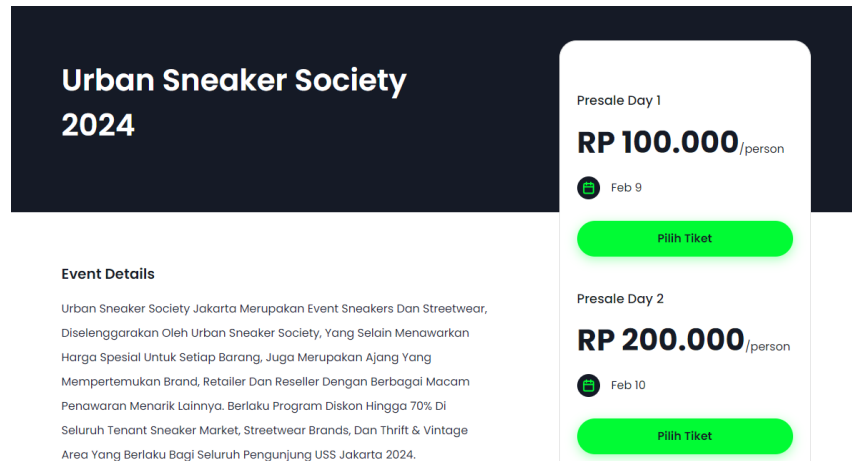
Urban Sneaker Society 2024

Event Details

Urban Sneaker Society Jakarta Merupakan Event Sneakers Dan Streetwear, Diselenggarakan Oleh Urban Sneaker Society, Yang Selain Menawarkan Harga Spesial Untuk Setiap Barang, Juga Merupakan Ajang Yang Mempertemukan Brand, Retailer Dan Reseller Dengan Berbagai Macam Penawaran Menarik Lainnya. Berlaku Program Diskon Hingga 70% Di Seluruh Tenant Sneaker Market, Streetwear Brands, Dan Thrift & Vintage Area Yang Berlaku Bagi Seluruh Pengunjung USS Jakarta 2024.

Presale Day 1

RP 100.000/person

Feb 9

Pilih Tiket

Presale Day 2

RP 200.000/person

Feb 10

Pilih Tiket